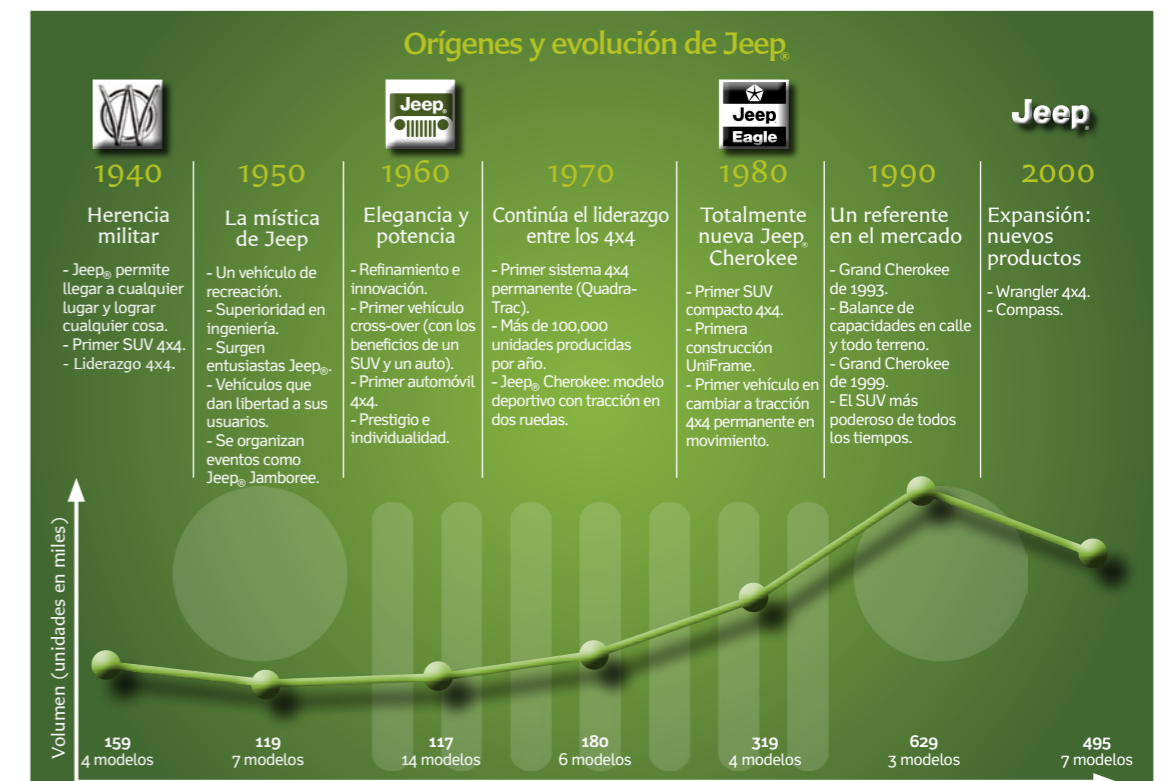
Orígenes y evolución de Jeep®

Jeep

Jeep Eagle

Jeep

1940
Herencia militar
- Jeep® permite llegar a cualquier lugar y lograr cualquier cosa.
- Primer SUV 4x4.
- Liderazgo 4x4.

1950
La mística de Jeep
- Un vehículo de recreación.
- Superioridad en ingeniería.
- Surgen entusiastas Jeep®.
- Vehículos que dan libertad a sus usuarios.
- Se organizan eventos como Jeep® Jamboree.

1960
Elegancia y potencia
- Refinamiento e innovación.
- Primer vehículo cross-over (con los beneficios de un SUV y un auto).
- Primer automóvil 4x4.
- Prestigio e individualidad.

1970
Continúa el liderazgo entre los 4x4
- Primer sistema 4x4 permanente (Quadra-Trac).
- Más de 100,000 unidades producidas por año.
- Jeep® Cherokee: modelo deportivo con tracción en dos ruedas.

1980
Totalmente nueva Jeep® Cherokee
- Primer SUV compacto 4x4.
- Primera construcción UniFrame.
- Primer vehículo en cambiar a tracción 4x4 permanente en movimiento.

1990
Un referente en el mercado
- Grand Cherokee de 1993.
- Balance de capacidades en calle y todo terreno.
- Grand Cherokee de 1999.
- El SUV más poderoso de todos los tiempos.

2000
Expansión: nuevos productos
- Wrangler 4x4.
- Compass.

Volumen (unidades en miles)

159
4 modelos
119
7 modelos
117
14 modelos
180
6 modelos
319
4 modelos
629
3 modelos
495
7 modelos